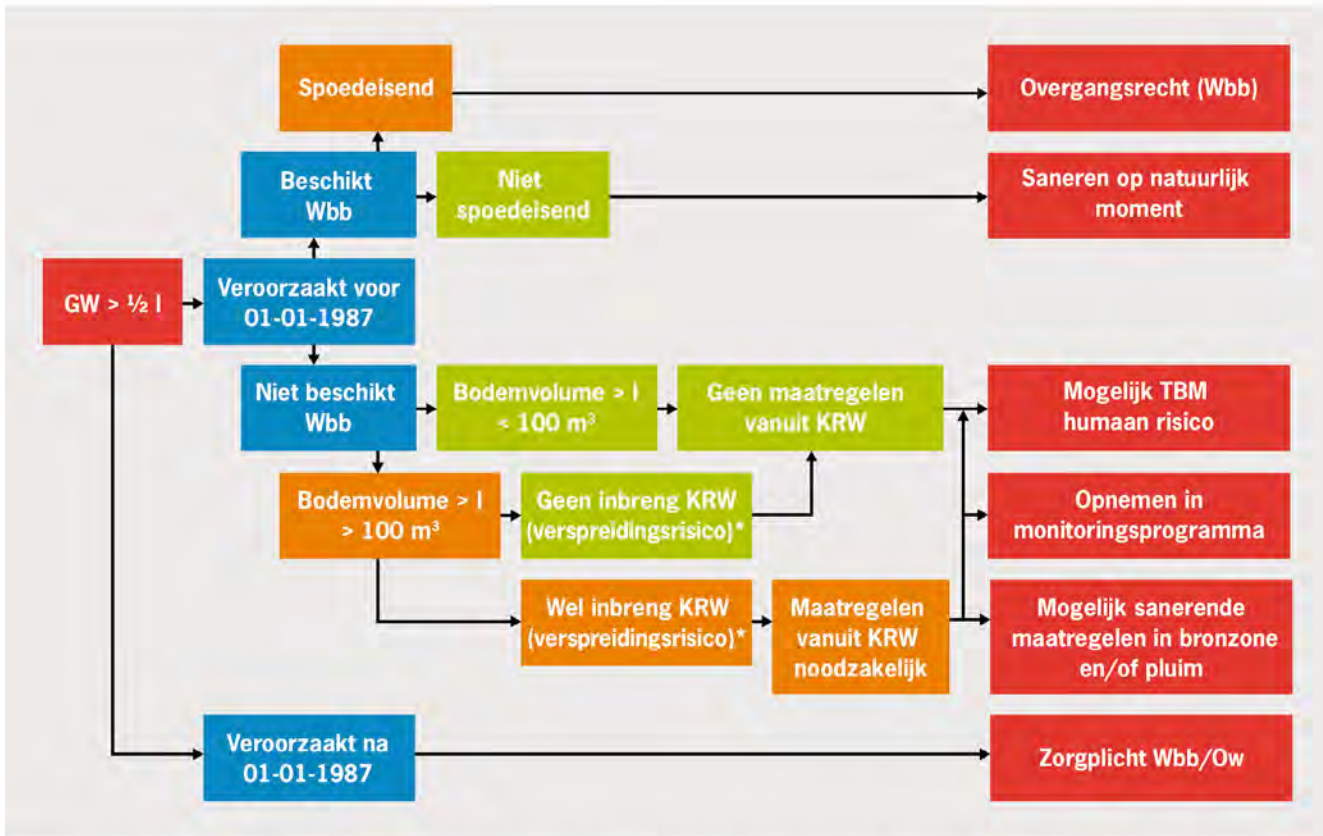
Spoedeisend

Overgangsrecht (Wbb)

Beschikt Wbb

Niet spoedeisend

Saneren op natuurlijk moment

GW > ½ I

Veroorzaakt voor 01-01-1987

Niet beschikt Wbb

Bodemvolume > I < 100 m³

Geen maatregelen vanuit KRW

Mogelijk TBM humaan risico

Bodemvolume > I > 100 m³

Geen inbreng KRW (verspreidingsrisico)*

Opnemen in monitoringsprogramma

Wel inbreng KRW (verspreidingsrisico)*

Maatregelen vanuit KRW noodzakelijk

Mogelijk sanerende maatregelen in bronzone en/of pluim

Veroorzaakt na 01-01-1987

Zorgplicht Wbb/Ow